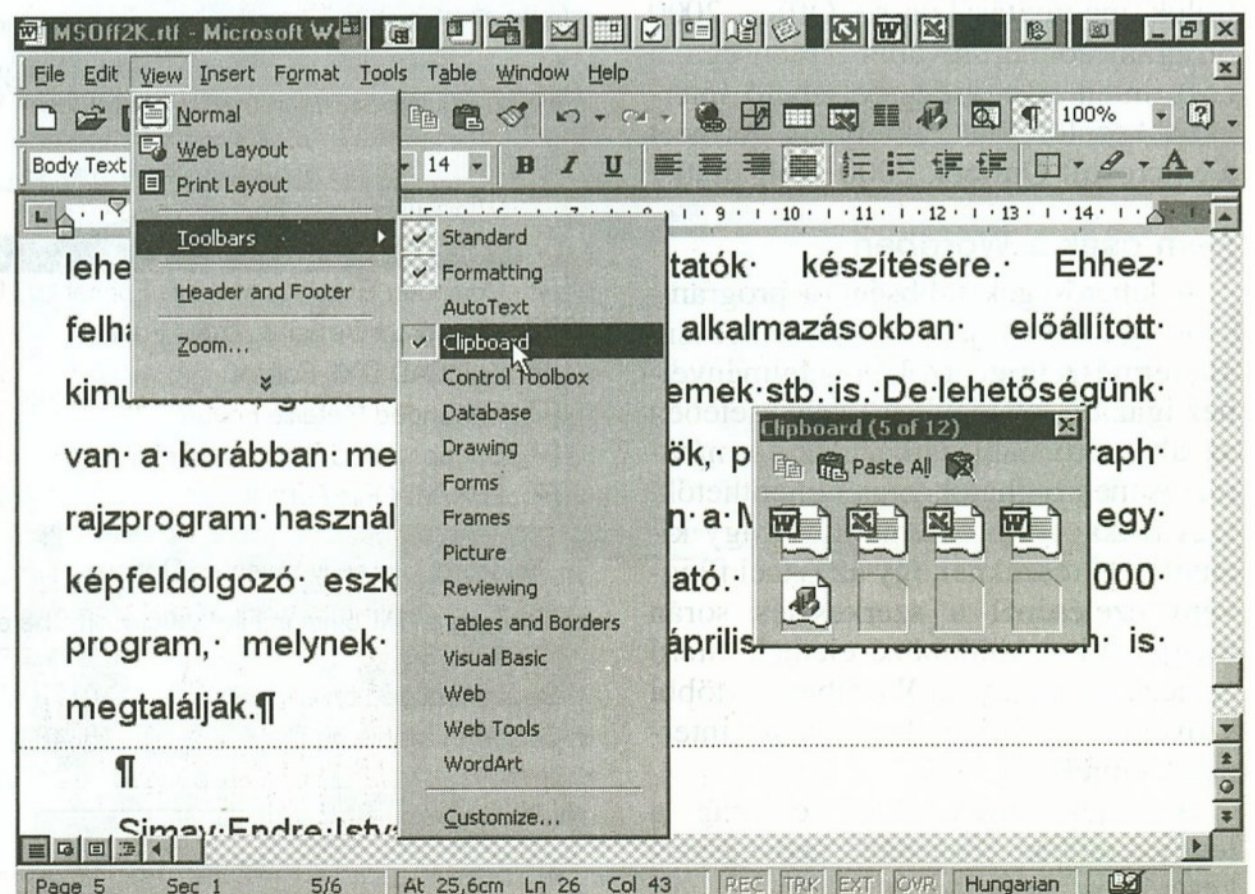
MSOff2K.rtf - Microsoft W

File Edit View Insert Format Tools Table Window Help

100%

Body Text 14 B I U

Normal
Web Layout
Print Layout
Toolbars
Header and Footer
Zoom...

Standard
Formatting
AutoText
Clipboard
Control Toolbox
Database
Drawing
Forms
Frames
Picture
Reviewing
Tables and Borders
Visual Basic
Web
Web Tools
WordArt
Customize...

Clipboard (5 of 12)
Paste All

lehe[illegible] tatók· készítésére.· Ehhez· felha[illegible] alkalmazásokban· előállított· kimu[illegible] emek·stb.·is.·De·lehetőségünk· van·a·korábban·me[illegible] ök,·p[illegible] raph· rajzprogram·használ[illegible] n·a·M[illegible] egy· képfeldolgozó·eszk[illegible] ató.·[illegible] 000· program,·melynek·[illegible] áprilisi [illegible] is· megtalálják.¶

¶

Simay·Endre·Istv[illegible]

Page 5 Sec 1 5/6 At 25,6cm Ln 26 Col 43 REC TRK EXT OVR Hungarian